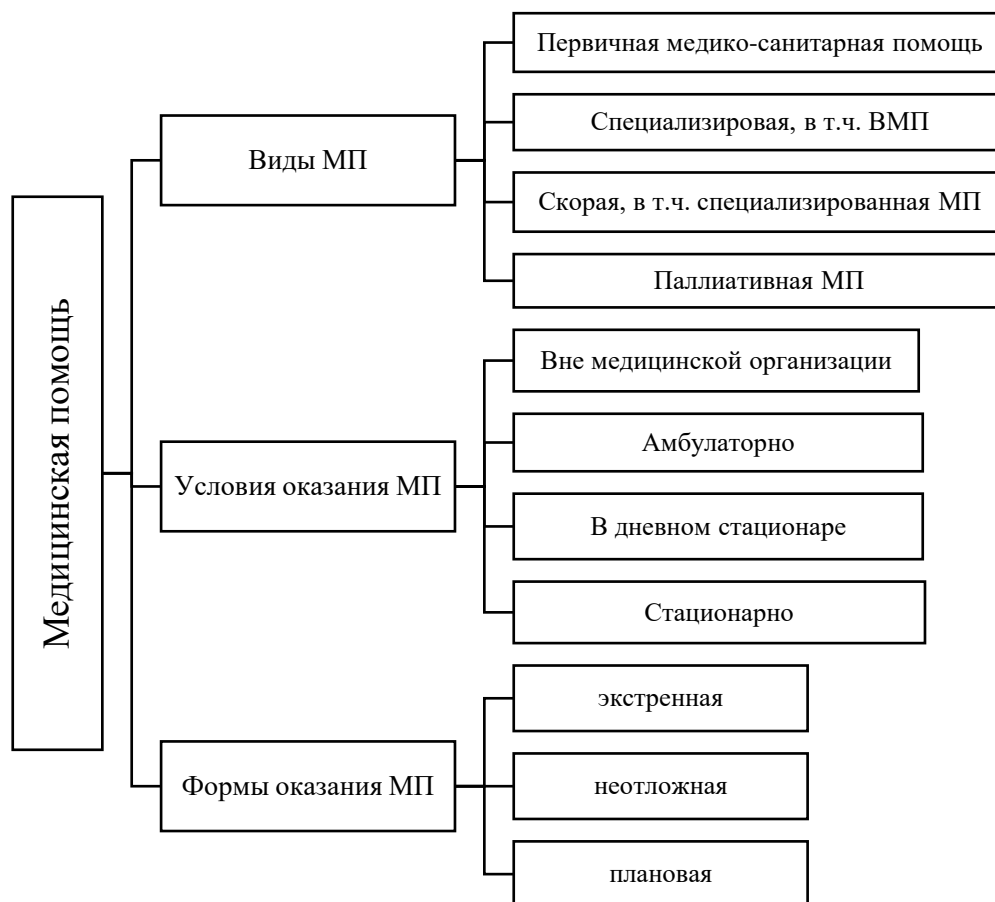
Медицинская помощь

Виды МП

Первичная медико-санитарная помощь

Специализировая, в т.ч. ВМП

Скорая, в т.ч. специализированная МП

Паллиативная МП

Условия оказания МП

Вне медицинской организации

Амбулаторно

В дневном стационаре

Стационарно

Формы оказания МП

экстренная

неотложная

плановая